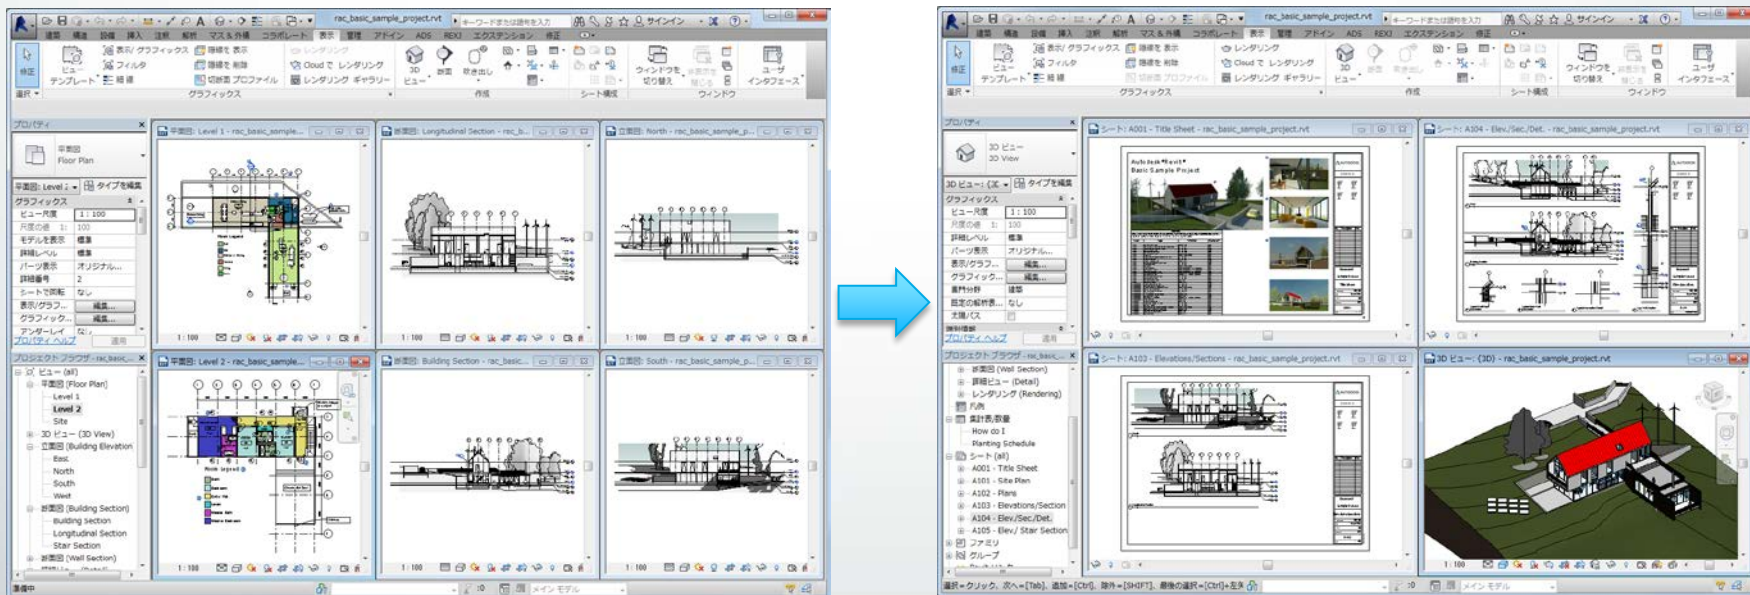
rac_basic_sample_project.rvt
キーワードまたは語句を入力
サインイン
建築 構造 設備 挿入 注釈 解析 マス&外構 コラボレート 表示 管理 アドイン ADS REX エクステンション 修正
修正
ビュー テンプレート
表示/グラフィックス
フィルタ
細線
隠線を表示
隠線を削除
切断面プロファイル
レンダリング
Cloud でレンダリング
レンダリング ギャラリー
3D ビュー
断面
吹き出し
ウィンドウを切り替え
ユーザ インタフェース
選択
グラフィックス
作成
シート構成
ウィンドウ
プロパティ
平面図 Floor Plan
平面図: Level 1
タイプを編集
グラフィックス
ビュー尺度 1 : 100
尺度の値 1: 100
モデルを表示 標準
詳細レベル 標準
パーツ表示 オリジナル...
詳細番号 2
シートで回転 なし
表示/グラフ... 編集...
グラフィック... 編集...
アンダーレイ なし
プロパティ ヘルプ
適用
プロジェクト ブラウザ - rac_basic...
ビュー (all)
平面図 (Floor Plan)
Level 1
Level 2
Site
3D ビュー (3D View)
立面図 (Building Elevation)
East
North
South
West
断面図 (Building Section)
Building Section
Longitudinal Section
Stair Section
断面図 (Wall Section)
平面図: Level 1 - rac_basic_sample...
断面図: Longitudinal Section - rac_b...
立面図: North - rac_basic_sample_p...
平面図: Level 2 - rac_basic_sample...
断面図: Building Section - rac_basic...
立面図: South - rac_basic_sample_p...
1 : 100
準備中
メイン モデル
rac_basic_sample_project.rvt
プロパティ
3D ビュー 3D View
3D ビュー: {3D
タイプを編集
グラフィックス
ビュー尺度 1 : 100
尺度の値 1: 100
詳細レベル 標準
パーツ表示 オリジナル...
表示/グラフ... 編集...
グラフィック... 編集...
番門分野 建築
既定の解析表... なし
太陽パス
プロパティ ヘルプ
適用
プロジェクト ブラウザ - rac_basic...
断面図 (Wall Section)
詳細ビュー (Detail)
レンダリング (Rendering)
凡例
集計表/数量
How do I
Planting Schedule
シート (all)
A001 - Title Sheet
A101 - Site Plan
A102 - Plans
A103 - Elevations/Section
A104 - Elev./Sec./Det.
A105 - Elev./ Stair Section
ファミリ
グループ
シート: A001 - Title Sheet - rac_basic_sample_project.rvt
シート: A104 - Elev./Sec./Det. - rac_basic_sample_project.rvt
シート: A103 - Elevations/Sections - rac_basic_sample_project.rvt
3D ビュー: {3D} - rac_basic_sample_project.rvt
Autodesk Revit Basic Sample Project
1 : 100
選択=クリック、次へ=[Tab]、追加=[Ctrl]、除外=[SHIFT]、最後の選択=[Ctrl]+左矢
メイン モデル